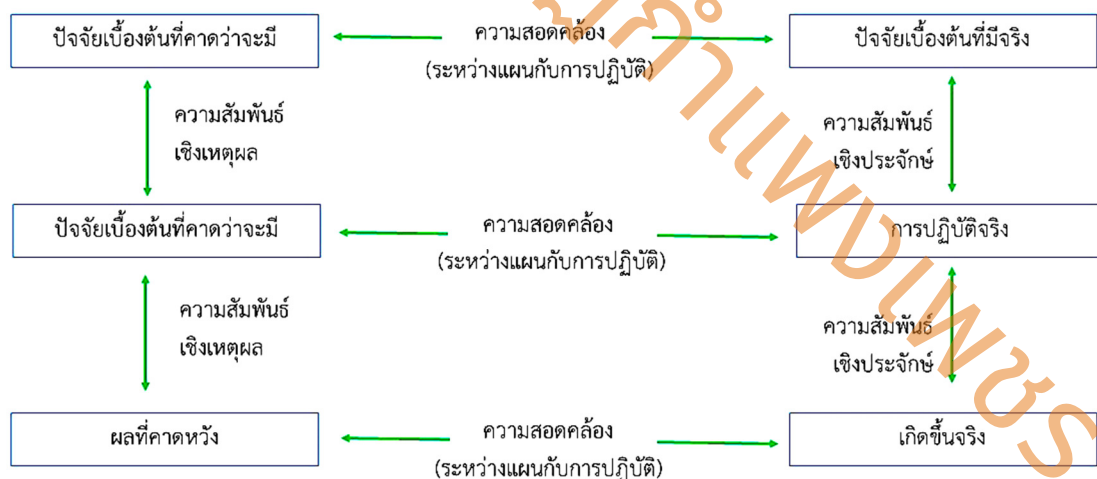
ปัจจัยเบื้องต้นที่คาดว่าจะมี

ความสอดคล้อง
(ระหว่างแผนกับการปฏิบัติ)

ปัจจัยเบื้องต้นที่มีจริง

ความสัมพันธ์
เชิงเหตุผล

ความสัมพันธ์
เชิงประจักษ์

ปัจจัยเบื้องต้นที่คาดว่าจะมี

ความสอดคล้อง
(ระหว่างแผนกับการปฏิบัติ)

การปฏิบัติจริง

ความสัมพันธ์
เชิงเหตุผล

ความสัมพันธ์
เชิงประจักษ์

ผลที่คาดหวัง

ความสอดคล้อง
(ระหว่างแผนกับการปฏิบัติ)

เกิดขึ้นจริง

สำนักงานแพทย์